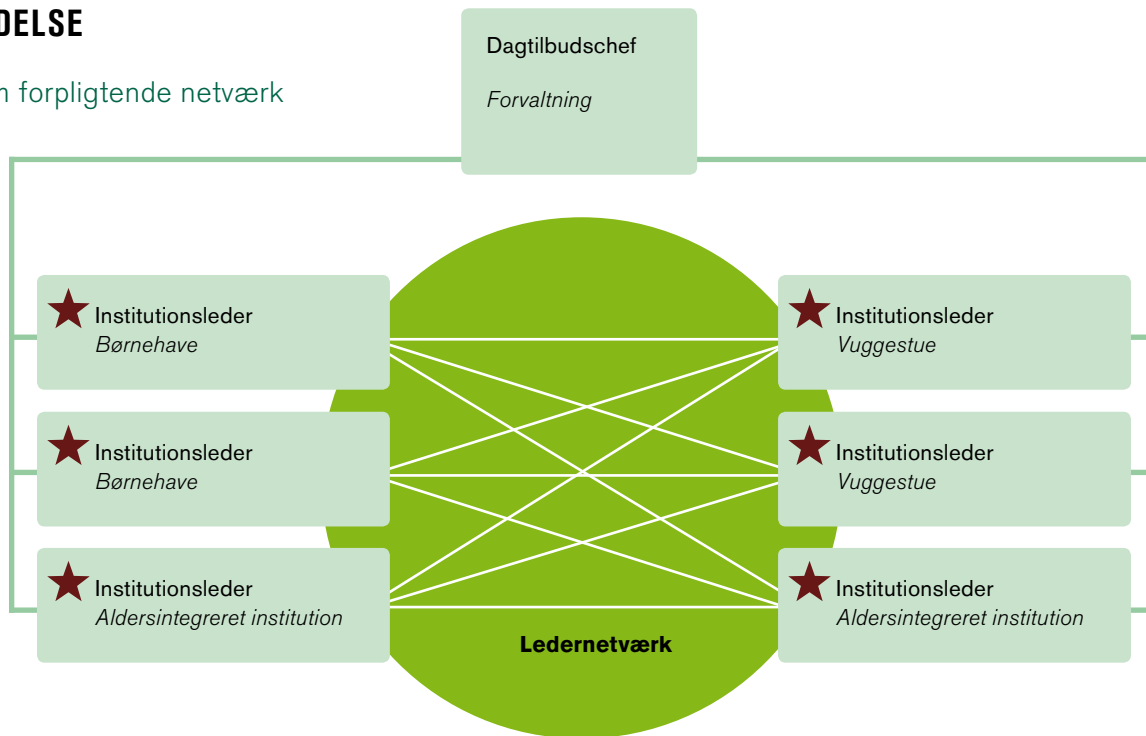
DELSE

n forpligtende netværk

Dagtilbudschef
Forvaltning

Institutionsleder
Børnehave

Institutionsleder
Børnehave

Institutionsleder
Aldersintegreret institution

Institutionsleder
Vuggestue

Institutionsleder
Vuggestue

Institutionsleder
Aldersintegreret institution

Ledernetværk